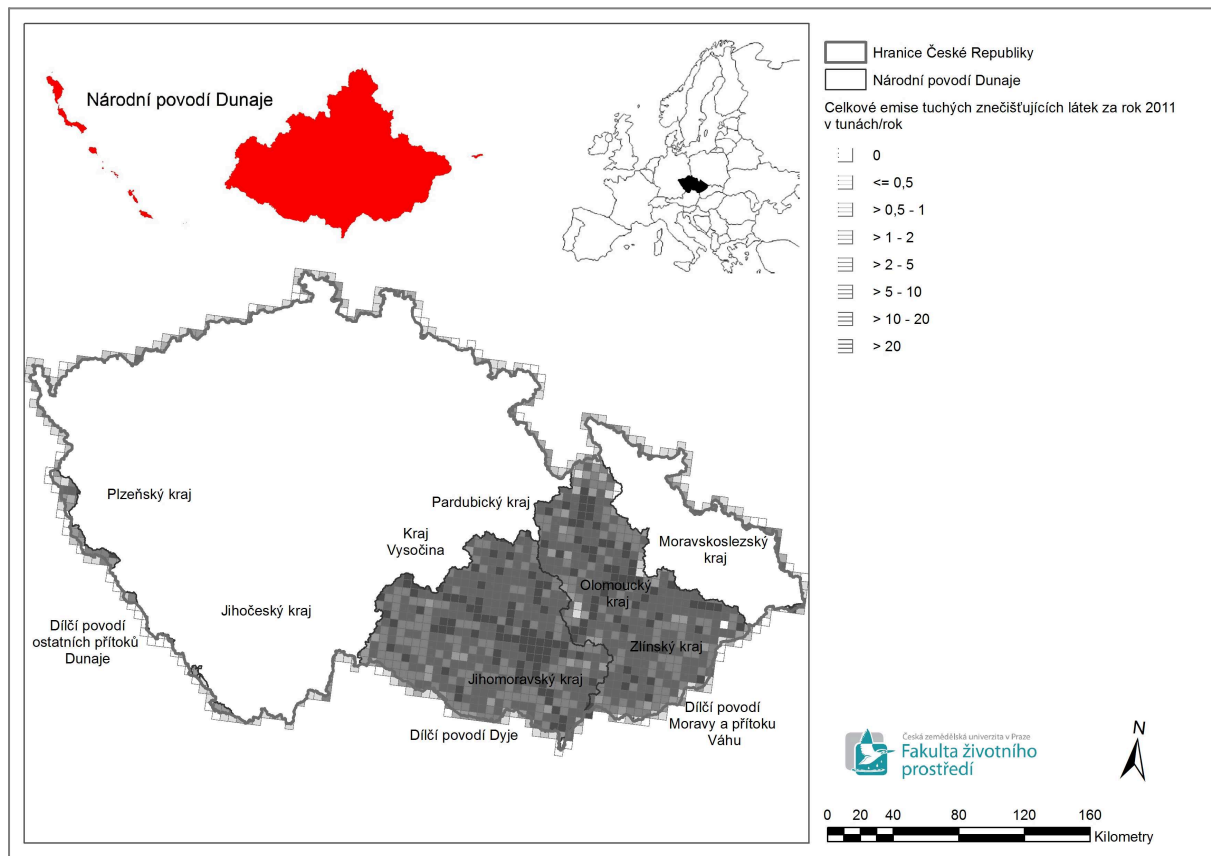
Národní povodí Dunaje

Plzeňský kraj

Pardubický kraj

Kraj Vysočina

Moravskoslezský kraj

Olomoucký kraj

Jihočeský kraj

Zlínský kraj

Dílčí povodí ostatních přítoků Dunaje

Jihomoravský kraj

Dílčí povodí Moravy a přítoku Váhu

Dílčí povodí Dyje

Hranice České Republiky

Národní povodí Dunaje

Celkové emise tuchých znečišťujících látek za rok 2011 v tunách/rok

0

<= 0,5

> 0,5 - 1

> 1 - 2

> 2 - 5

> 5 - 10

> 10 - 20

> 20

Česká zemědělská univerzita v Praze
Fakulta životního prostředí

N

0 20 40 80 120 160
Kilometry